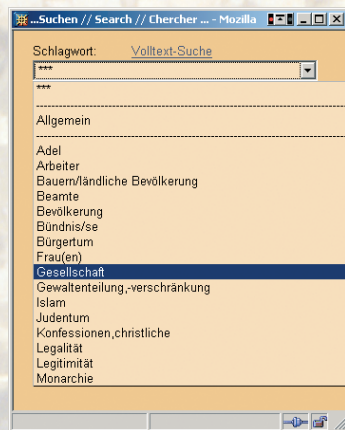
...Suchen // Search // Chercher ... - Mozilla

Schlagwort: Volltext-Suche

***

***

----------------------------------------

Allgemein

----------------------------------------

Adel
Arbeiter
Bauern/ländliche Bevölkerung
Beamte
Bevölkerung
Bündnis/se
Bürgertum
Frau(en)
Gesellschaft
Gewaltenteilung,-verschränkung
Islam
Judentum
Konfessionen,christliche
Legalität
Legitimität
Monarchie